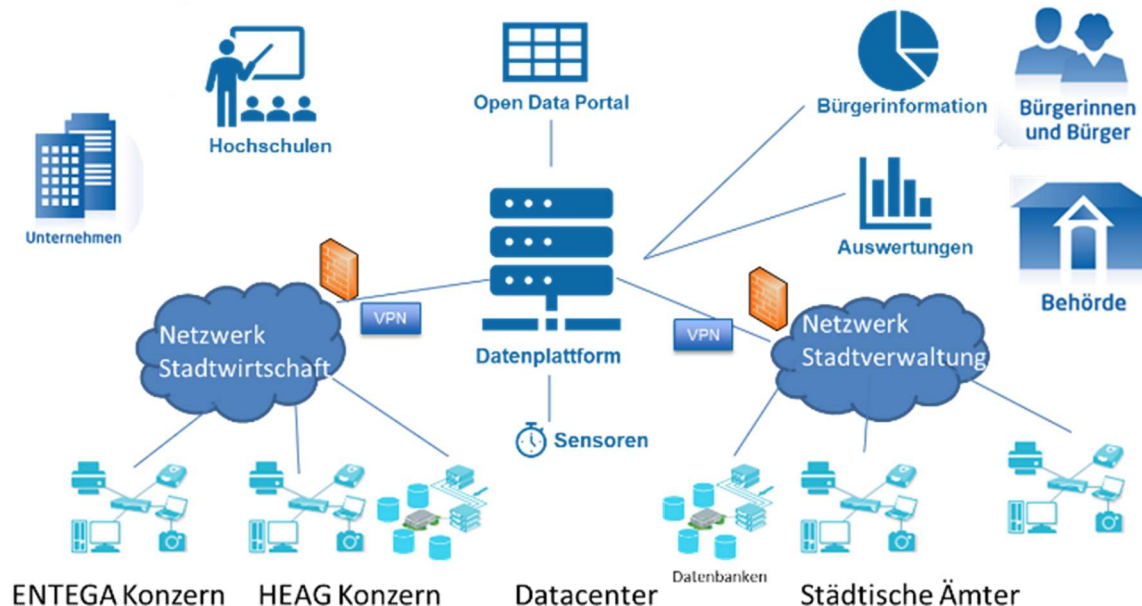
Hochschulen

Open Data Portal

Bürgerinformation

Bürgerinnen und Bürger

Unternehmen

Auswertungen

Behörde

Netzwerk Stadtwirtschaft

VPN

Datenplattform

VPN

Netzwerk Stadtverwaltung

Sensoren

ENTEGA Konzern

HEAG Konzern

Datacenter

Datenbanken

Städtische Ämter